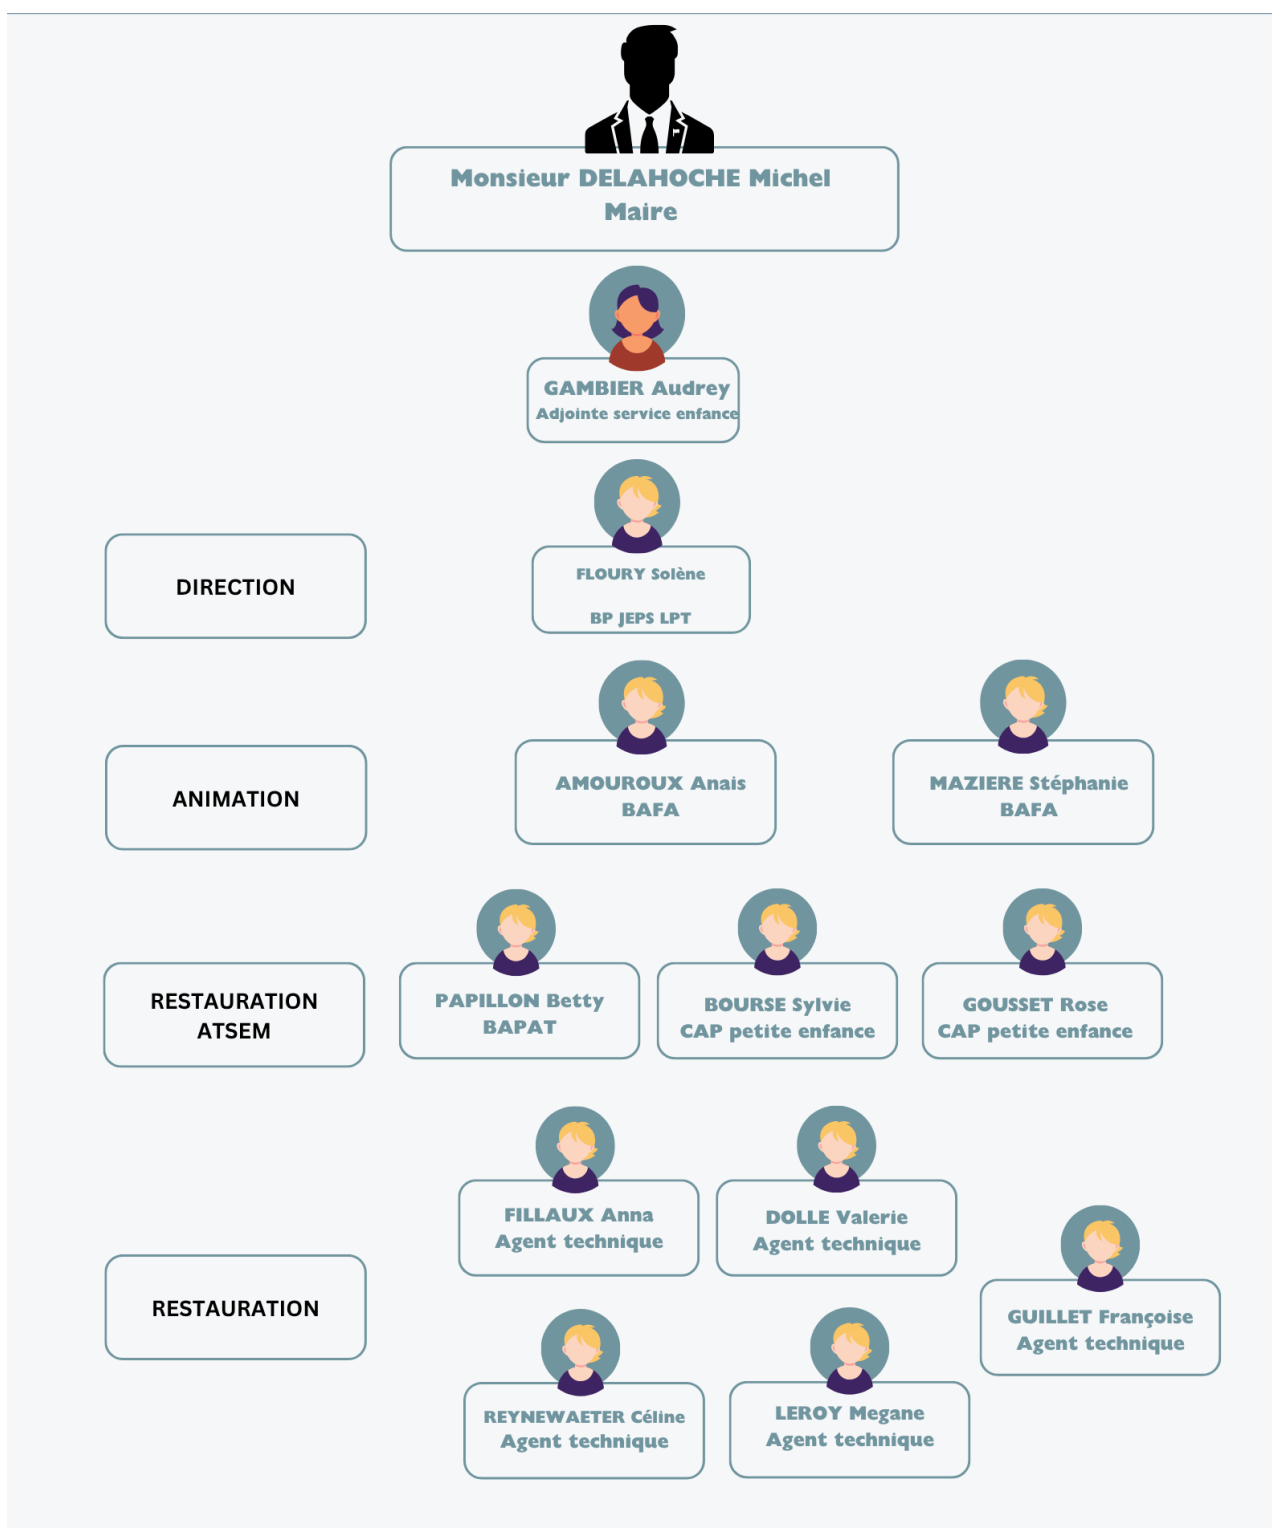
Monsieur DELAHOCHE Michel
Maire

GAMBIER Audrey
Adjointe service enfance

DIRECTION

FLOURY Solène

BP JEPS LPT

ANIMATION

AMOUROUX Anais
BAFA

MAZIERE Stéphanie
BAFA

RESTAURATION
ATSEM

PAPILLON Betty
BAPAT

BOURSE Sylvie
CAP petite enfance

GOUSSET Rose
CAP petite enfance

RESTAURATION

FILLAUX Anna
Agent technique

DOLLE Valerie
Agent technique

GUILLET Françoise
Agent technique

REYNEWAETER Céline
Agent technique

LEROY Megane
Agent technique